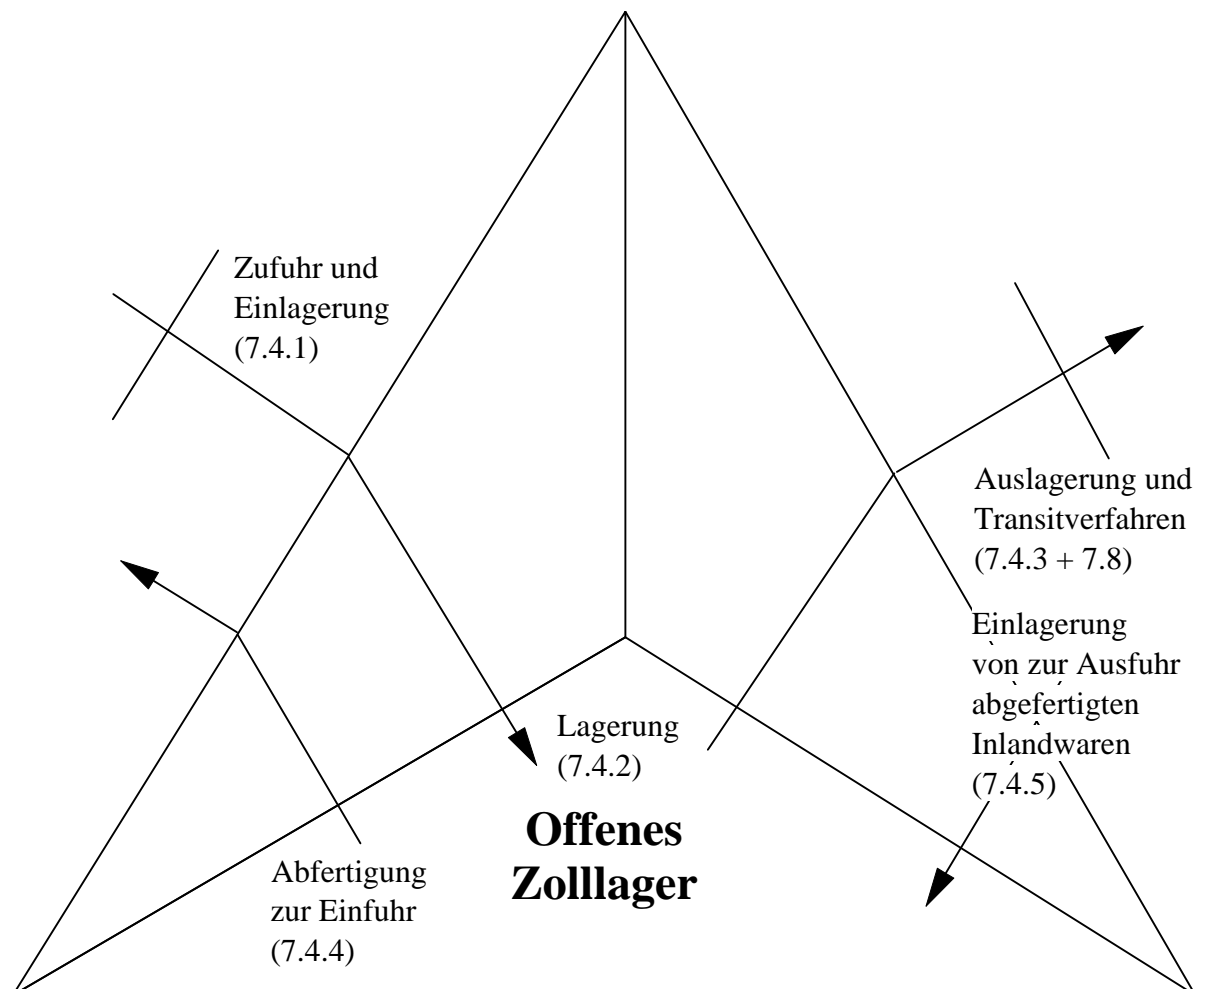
Zufuhr und Einlagerung (7.4.1)

Auslagerung und Transitverfahren (7.4.3 + 7.8)

Einlagerung von zur Ausfuhr abgefertigten Inlandwaren (7.4.5)

Lagerung (7.4.2)

Offenes Zolllager

Abfertigung zur Einfuhr (7.4.4)